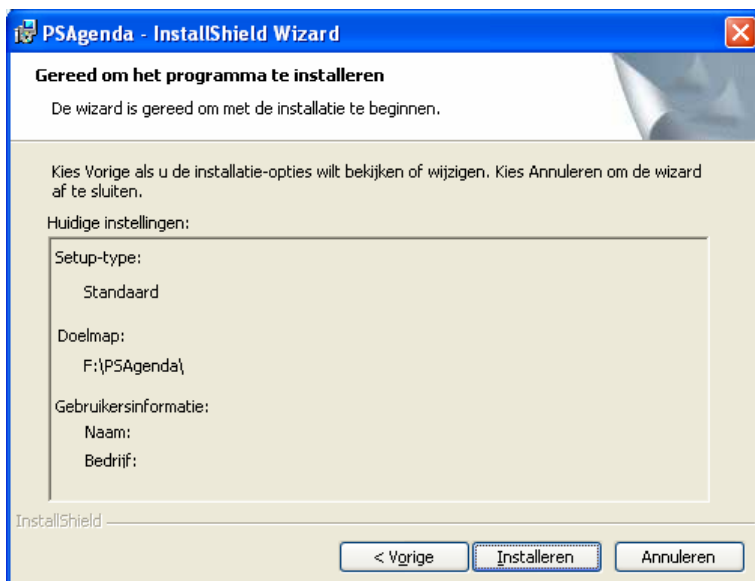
PSAgenda - InstallShield Wizard

Gereed om het programma te installeren

De wizard is gereed om met de installatie te beginnen.

Kies Vorige als u de installatie-opties wilt bekijken of wijzigen. Kies Annuleren om de wizard af te sluiten.

Huidige instellingen:

Setup-type:

Standaard

Doelmap:

F:\PSAgenda\

Gebruikersinformatie:

Naam:

Bedrijf:

InstallShield

< Vorige

Installeren

Annuleren